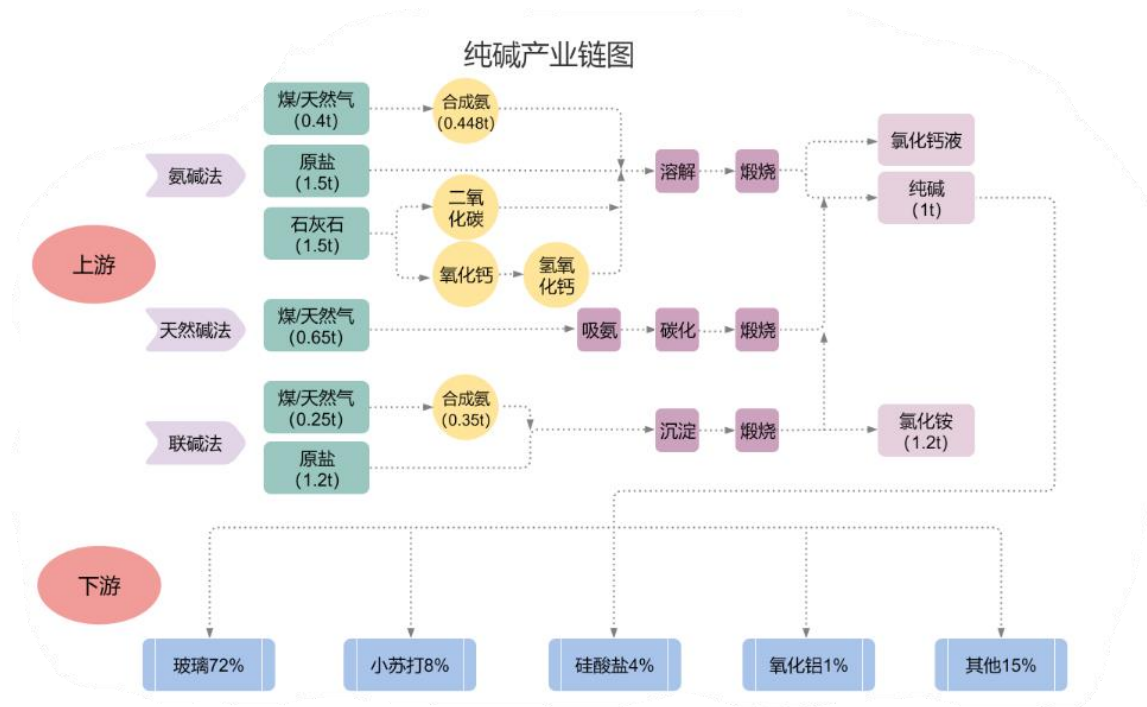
纯碱产业链图

上游

氨碱法

煤/天然气
(0.4t)

合成氨
(0.448t)

原盐
(1.5t)

石灰石
(1.5t)

二氧
化碳

氧化钙

氢氧
化钙

溶解

煅烧

氯化钙液

纯碱
(1t)

天然碱法

煤/天然气
(0.65t)

吸氨

碳化

煅烧

联碱法

煤/天然气
(0.25t)

合成氨
(0.35t)

原盐
(1.2t)

沉淀

煅烧

氯化铵
(1.2t)

下游

玻璃72%

小苏打8%

硅酸盐4%

氧化铝1%

其他15%